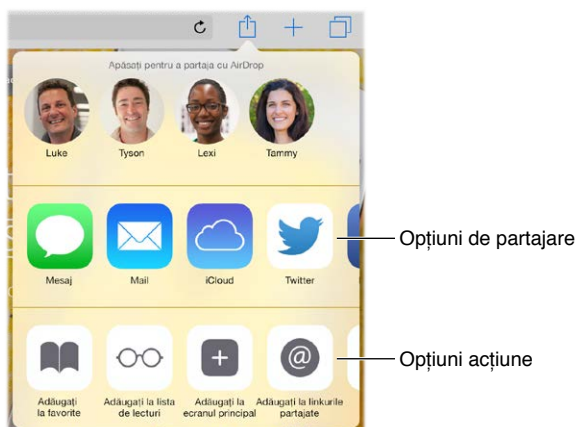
Apăsați pentru a partaja cu AirDrop

Luke
Tyson
Lexi
Tammy

Mesaj
Mail
iCloud
Twitter

Opțiuni de partajare

Adăugați la favorite
Adăugați la lista de lecturi
Adăugați la ecranul principal
Adăugați la linkurile partajate

Opțiuni acțiune